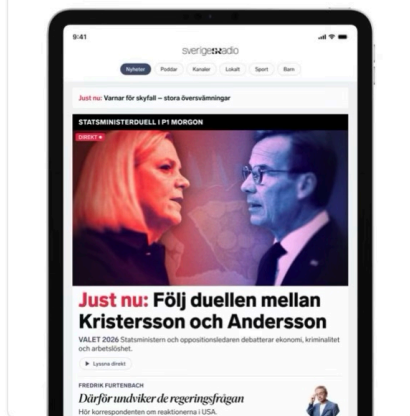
9:41

sverigesradio

Nyheter Poddar Kanaler Lokalt Sport Barn

Just nu: Varnar för skyfall – stora översvämningar

STATSMINISTERDUELL I P1 MORGON

DIREKT

Just nu: Följ duellen mellan Kristersson och Andersson

VALET 2026 Statsministern och oppositionsledaren debatterar ekonomi, kriminalitet och arbetslöshet.

Lyssna direkt

FREDRIK FURTENBACH

Därför undviker de regeringsfrågan

Hör korrespondenten om reaktionerna i USA.